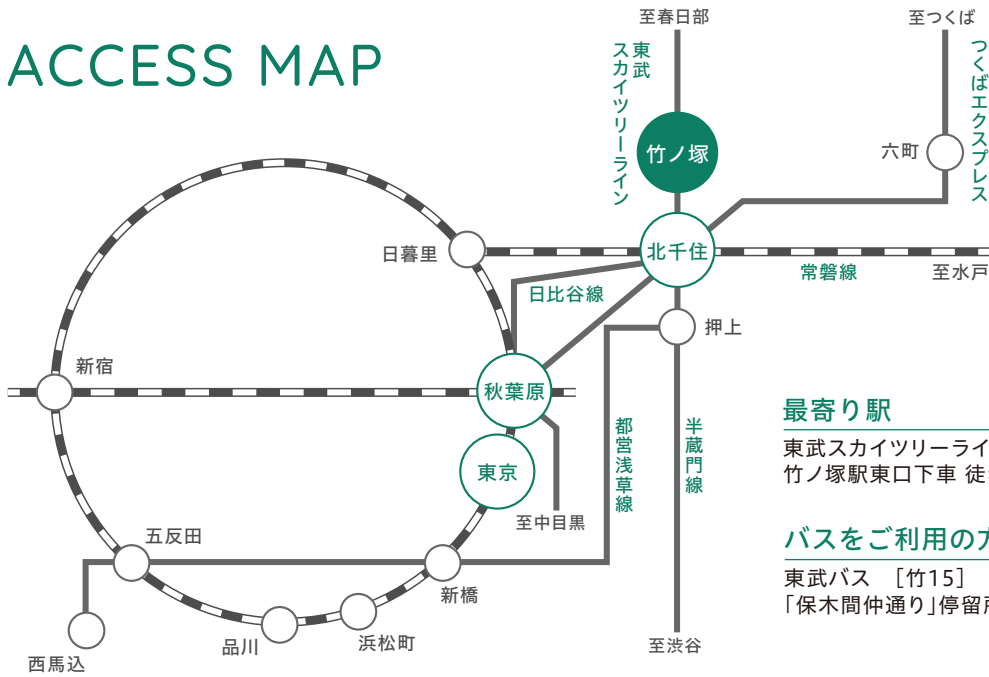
ACCESS MAP

至春日部

東武スカイツリーライン

竹ノ塚

至つくば

つくばエクスプレス

六町

日暮里

北千住

常磐線

至水戸

日比谷線

押上

新宿

秋葉原

都営浅草線

半蔵門線

東京

至中目黒

五反田

新橋

西馬込

品川

浜松町

至渋谷

最寄り駅

東武スカイツリーライ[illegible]
竹ノ塚駅東口下車 徒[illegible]

バスをご利用の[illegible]

東武バス ［竹15］
「保木間仲通り」停留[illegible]